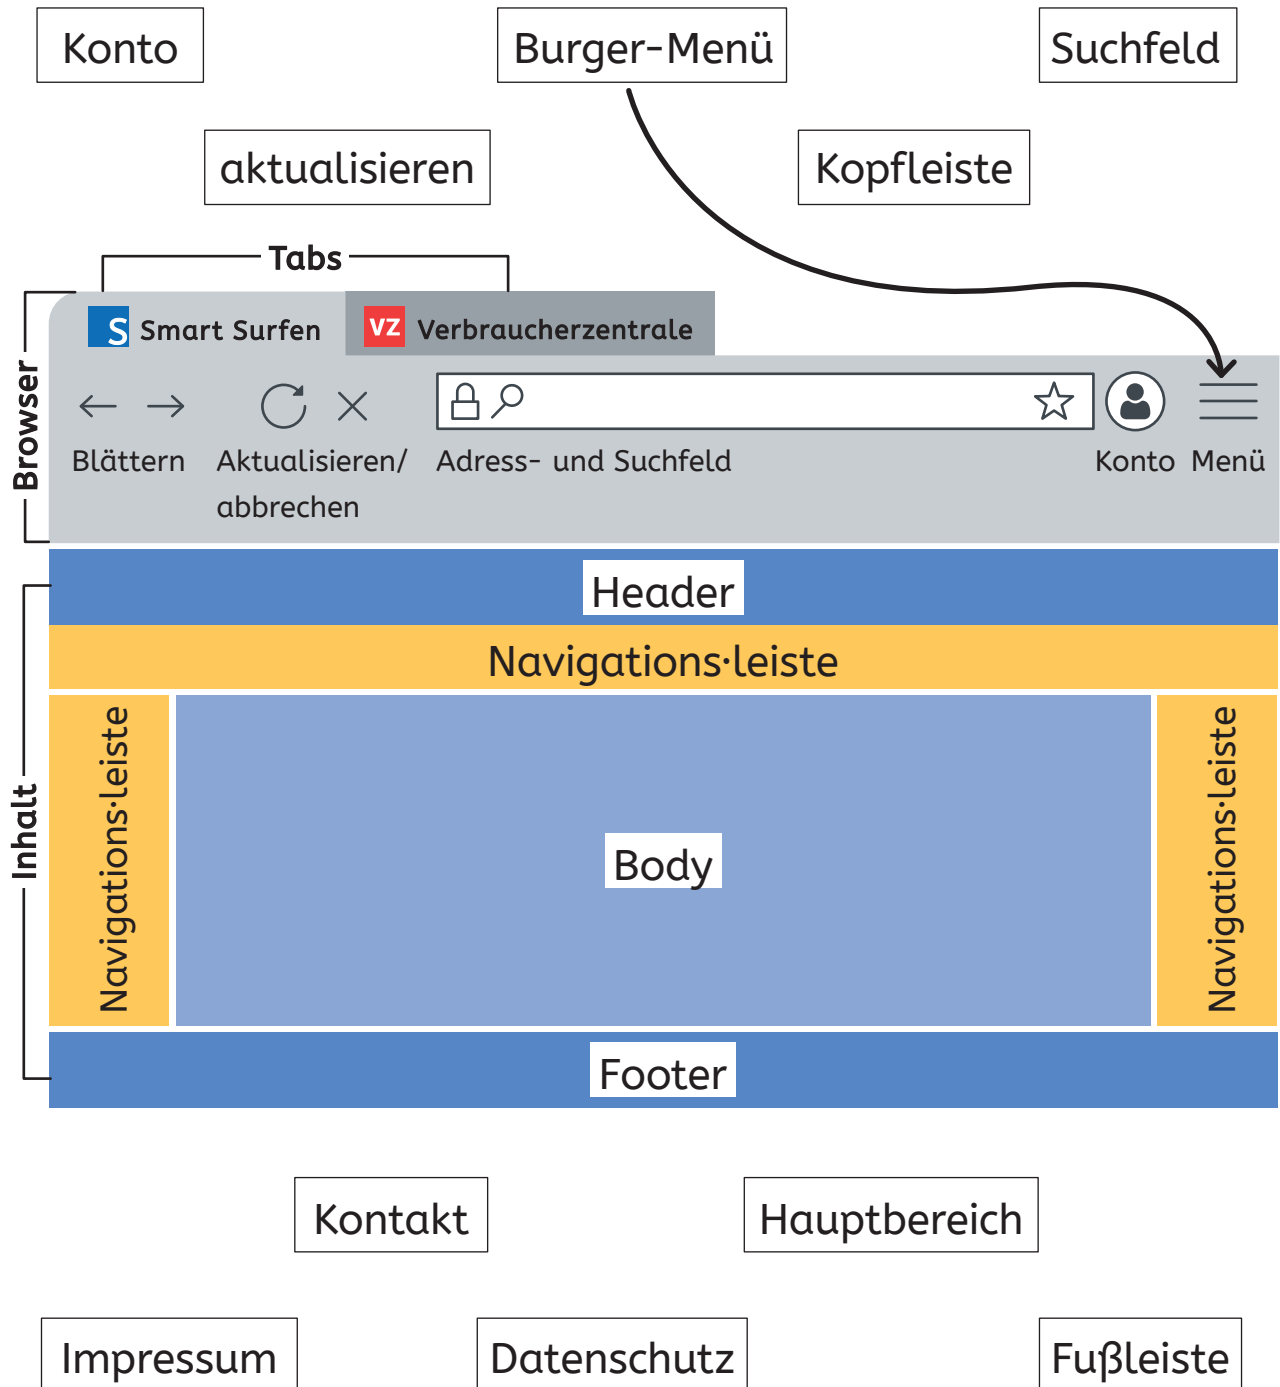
Konto

Burger-Menü

Suchfeld

aktualisieren

Kopfleiste

Tabs

Browser

S Smart Surfen

VZ Verbraucherzentrale

Blättern

Aktualisieren/ abbrechen

Adress- und Suchfeld

Konto

Menü

Inhalt

Header

Navigations·leiste

Navigations·leiste

Body

Navigations·leiste

Footer

Kontakt

Hauptbereich

Impressum

Datenschutz

Fußleiste